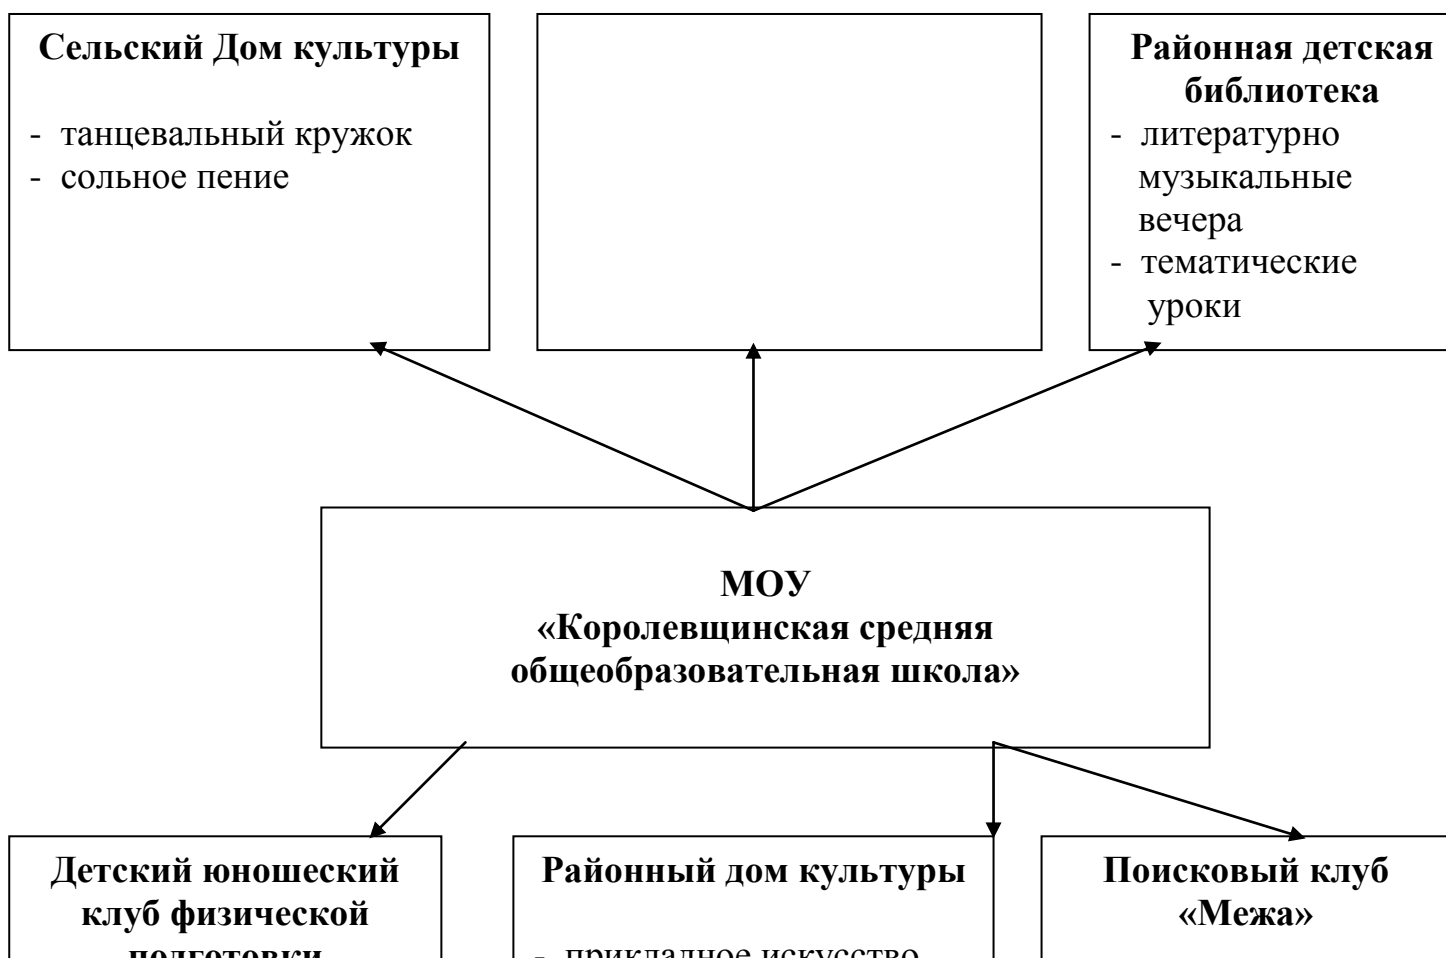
**Сельский Дом культуры**

- танцевальный кружок
- сольное пение

**Районная детская библиотека**

- литературно музыкальные вечера
- тематические уроки

**МОУ «Королевщинская средняя общеобразовательная школа»**

**Детский юношеский клуб физической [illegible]**

**Районный дом культуры**

- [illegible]

**Поисковый клуб «Межа»**